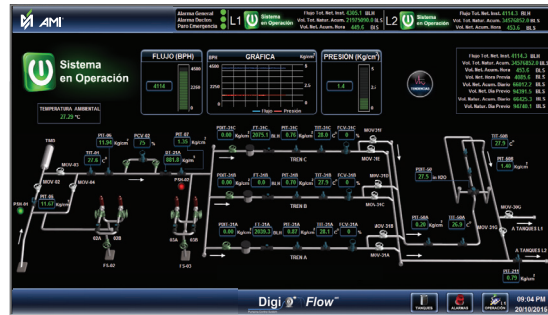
AMI

Alarma General
Alarma Deshab.
Paro Emergencia

L1 Sistema en Operación

Flujo Tot. Net. Inst. 4205.1 BL
Vol. Tot. Natur. Acum. 21976090.0 BL
Vol. Net. Acum. Hora 445.6 BL

L2 Sistema en Operación

Flujo Tot. Net. Inst. 4114.3 BL
Vol. Tot. Natur. Acum. 34526852.0 BL
Vol. Net. Acum. Hora 453.6 BL

Sistema en Operación

FLUJO (BPH)
4114

GRÁFICA
BPH
4500
2250
0
Kg/cm²
5
2.5
0
Flujo — Presión

PRESIÓN (Kg/cm²)
1.4

Flujo Tot. Net. Inst. 4114.3 BL
Vol. Tot. Natur. Acum. 34526852.0 BL
Vol. Net. Acum. Hora 453.6 BL
Vol. Net. Hora Previa 4085.4 BL
Vol. Net. Acum. Diario 66057.3 BL
Vol. Net. Dia Previo 94391.5 BL
Vol. Natur. Acum. Diario 66425.3 BL
Vol. Natur. Dia Previo 94748.1 BL

TENDENCIAS

TEMPERATURA AMBIENTAL
27.20 °C

TM3
MOV-03
MOV-02
MOV-04
PIT-06 11.94 Kg/cm
TIT-06 27.6 °C
PCV-02 75 %
PIT-07 1.30 Kg/cm
FT-01A 801.8 Kg/cm
PSV-01
PSH-01
PIT-05 11.67 Kg/cm
60A
60B
FS-02
FS-01
PSH-02
PSV-02
65A
65B
FS-03

PDIT-24C 0.80 Kg/cm
FT-24C 2075.1 BL
PIT-24C 0.70 Kg/cm
TIT-24C 28.8 °C
FCV-24C 0 %
MOV-24C
TREN C
MOV-3E

PDIT-24B 0.00 Kg/cm
FT-24B 0.0 BL
PIT-24B 0.70 Kg/cm
TIT-24B 27.5 °C
FCV-24B 0 %
MOV-24B
TREN B
MOV-31C

PDIT-25A 0.00 Kg/cm
FT-25A 2039.2 BL
PIT-25A 0.69 Kg/cm
TIT-25A 28.1 °C
FCV-25A 0 %
MOV-25A
TREN A
MOV-31B
MOV-31D

PIT-50 27.5 Kg/cm
TIT-50A 26.3 °C
PIT-50A 0.70 Kg/cm
TIT-50B 27.9 °C
PIT-50B 1.40 Kg/cm
MOV-30G
MOV-31G
A TANQUES L1
A TANQUES L2
PIT-211 0.79 Kg/cm

Digi Flow™

TANQUES
ALARMAS
OPERACIÓN

09:04 PM
20/10/2010